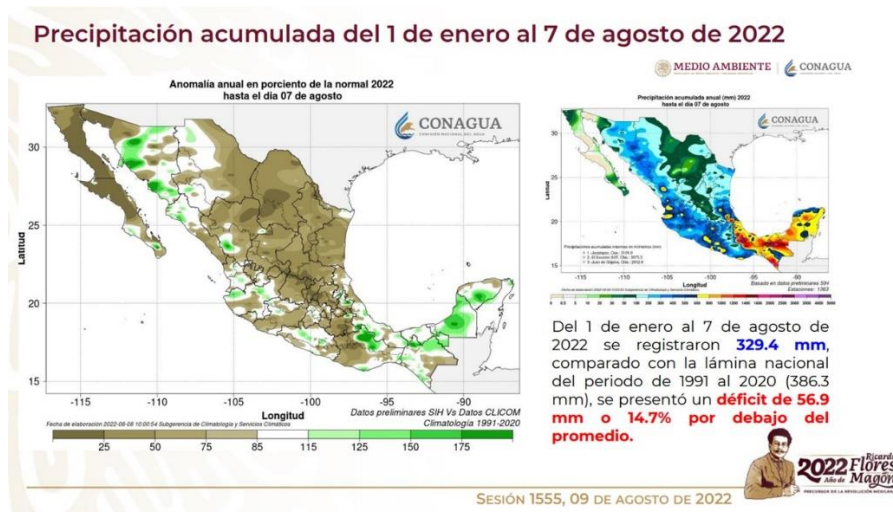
Precipitación acumulada del 1 de enero al 7 de agosto de 2022

MEDIO AMBIENTE | CONAGUA

Anomalía anual en porciento de la normal 2022
hasta el día 07 de agosto

CONAGUA

30
25
20
15
Latitud

-115 -110 -105 -100 -95 -90
Longitud

Datos preliminares SIH Vs Datos CLICOM
Climatología 1991-2020

Fecha de elaboración 2022-08-08 10:00:54 Subgerencia de Climatología y Servicios Climáticos

25 50 75 85 115 125 150 175

Precipitación acumulada anual (mm) 2022
hasta el día 07 de agosto

CONAGUA

Latitud
Longitud
Basado en datos preliminares SIH
Estaciones: 1363

Del 1 de enero al 7 de agosto de 2022 se registraron 329.4 mm, comparado con la lámina nacional del periodo de 1991 al 2020 (386.3 mm), se presentó un déficit de 56.9 mm o 14.7% por debajo del promedio.

2022 Año de Ricardo Flores Magón

SESIÓN 1555, 09 DE AGOSTO DE 2022